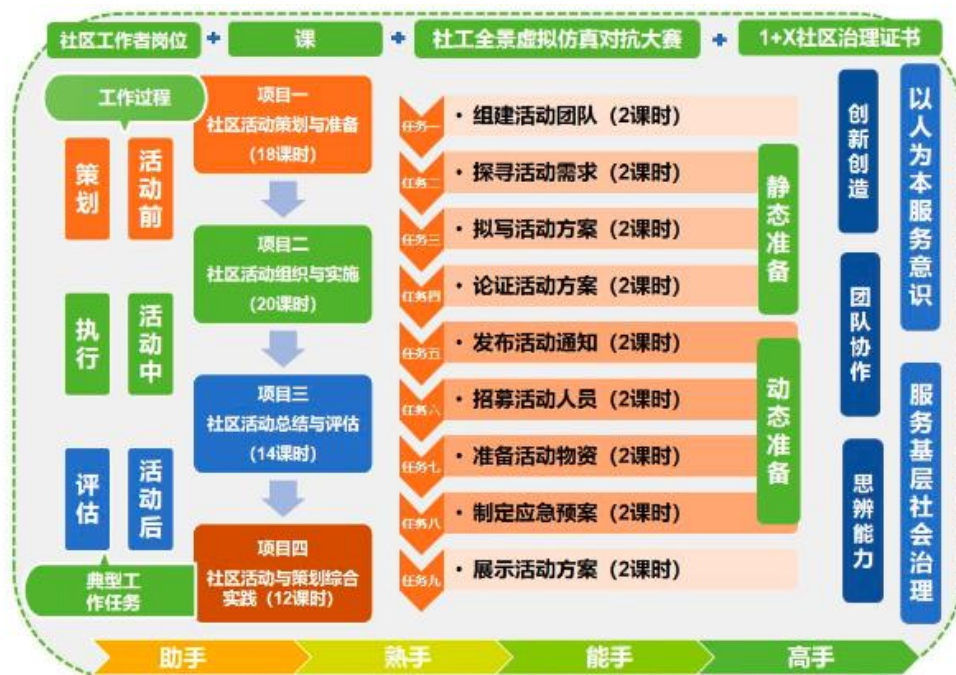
社区工作者岗位 + 课 + 社工全景虚拟仿真对抗大赛 + 1+X社区治理证书

工作过程

策划 活动前

执行 活动中

评估 活动后

典型工作任务

项目一
社区活动策划与准备
（18课时）

项目二
社区活动组织与实施
（20课时）

项目三
社区活动总结与评估
（14课时）

项目四
社区活动与策划综合实践（12课时）

任务一 · 组建活动团队（2课时）
任务二 · 探寻活动需求（2课时）
任务三 · 拟写活动方案（2课时）
任务四 · 论证活动方案（2课时）
任务五 · 发布活动通知（2课时）
任务六 · 招募活动人员（2课时）
任务七 · 准备活动物资（2课时）
任务八 · 制定应急预案（2课时）
任务九 · 展示活动方案（2课时）

静态准备

动态准备

创新创造

团队协作

思辨能力

以人为本服务意识

服务基层社会治理

助手 熟手 能手 高手